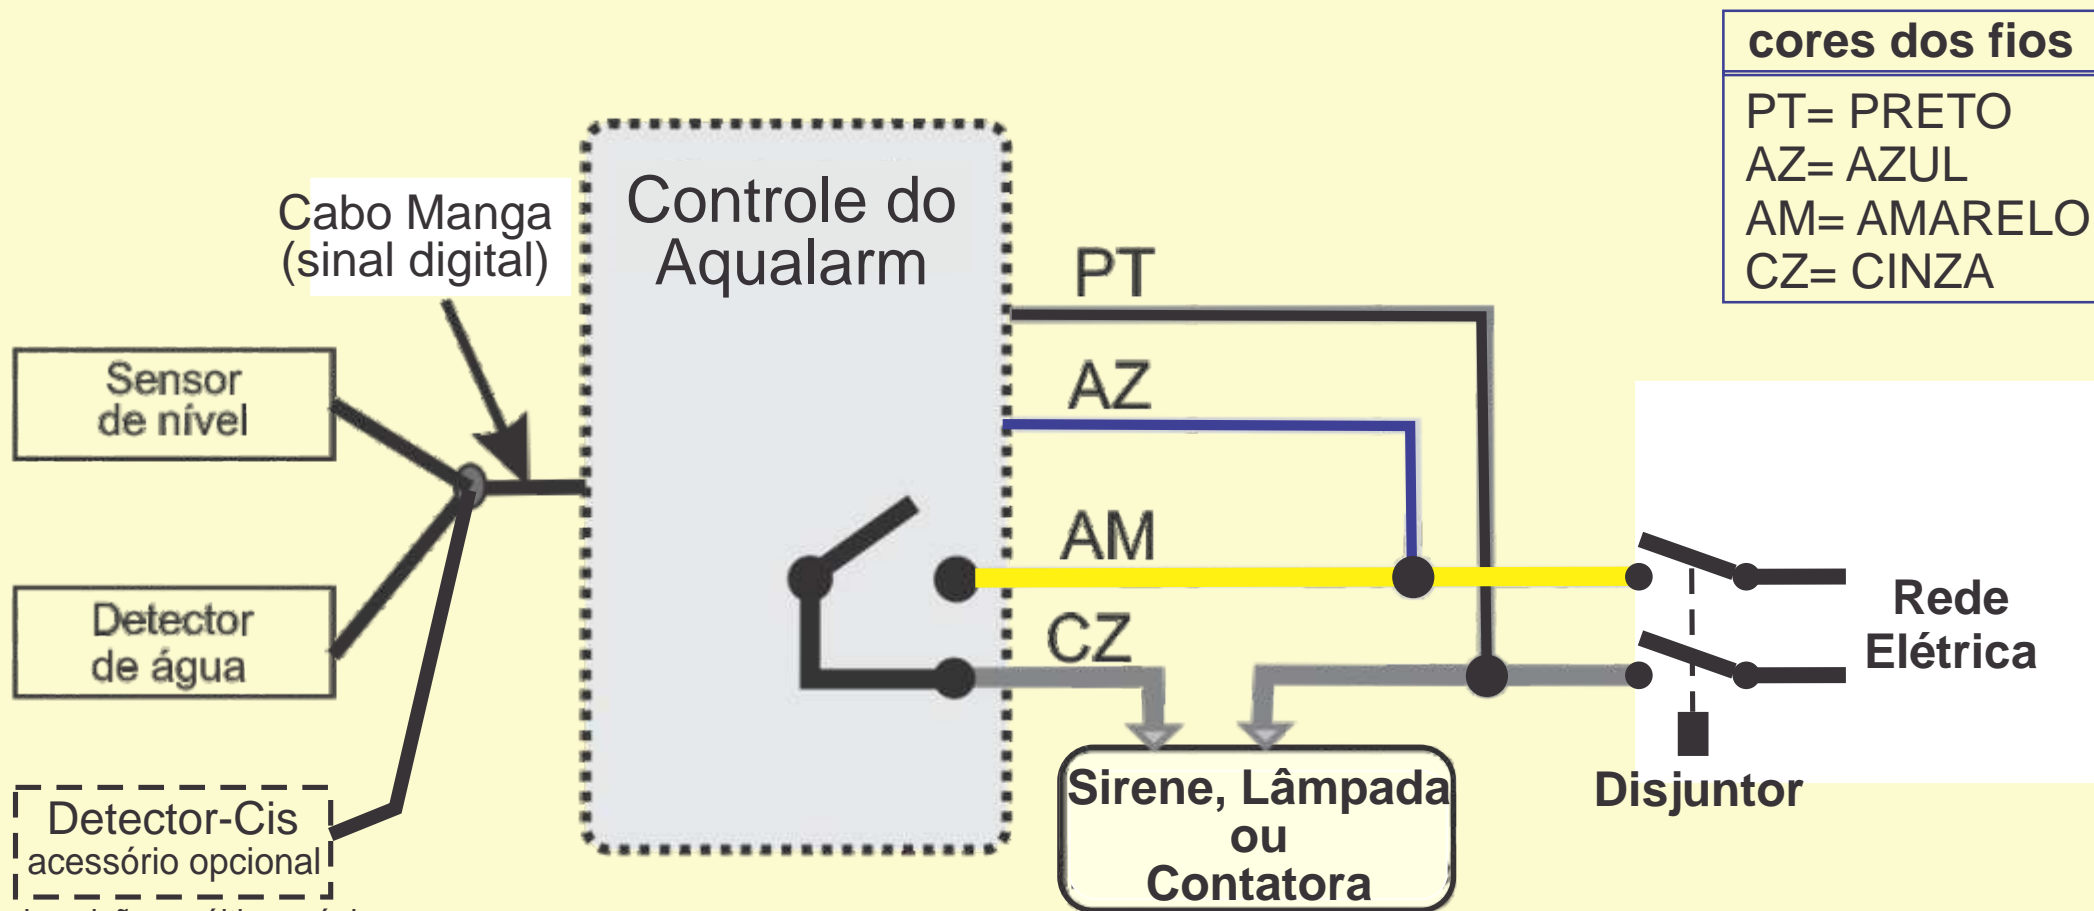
cores dos fios

PT= PRETO
AZ= AZUL
AM= AMARELO
CZ= CINZA

Cabo Manga
(sinal digital)

Controle do
Aqualarm

PT

AZ

AM

CZ

Sensor
de nível

Detector
de água

Detector-Cis
acessório opcional

Rede
Elétrica

Disjuntor

Sirene, Lâmpada
ou
Contatora

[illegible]